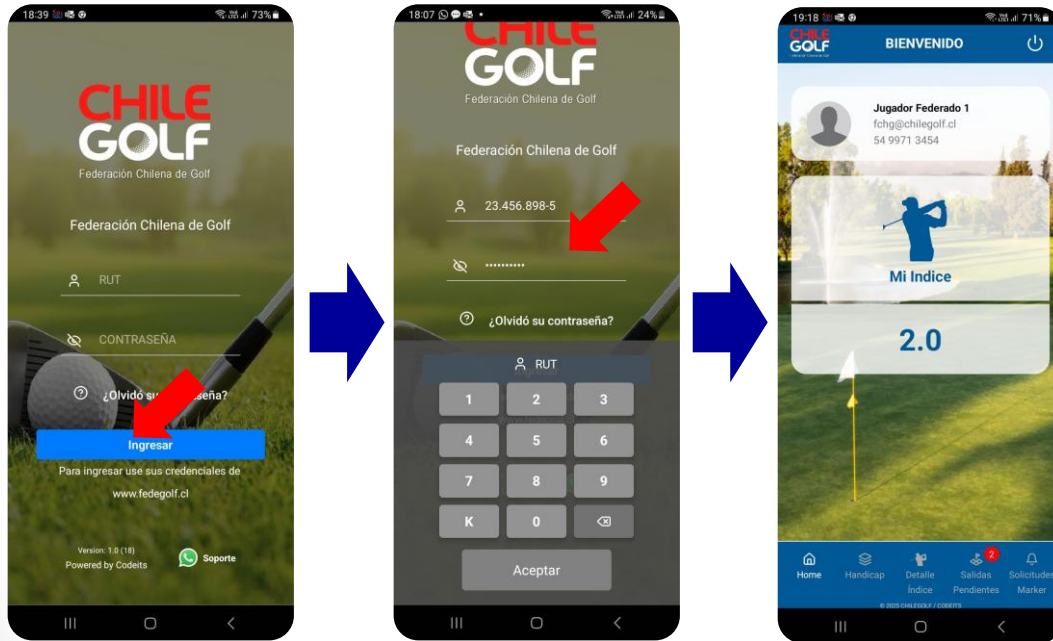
18:39 73%

CHILE GOLF
Federación Chilena de Golf

Federación Chilena de Golf

RUT

CONTRASEÑA

¿Olvidó su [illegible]seña?

Ingresar

Para ingresar use sus credenciales de www.fedegolf.cl

Version: 1.0 (18)
Powered by Codeits

Soporte

18:07 24%

CHILE GOLF
Federación Chilena de Golf

Federación Chilena de Golf

23.456.898-5

••••••••••

¿Olvidó su contraseña?

RUT

| 1 | 2 | 3 |
|---|---|---|
| 4 | 5 | 6 |
| 7 | 8 | 9 |
| K | 0 | ⌫ |

Aceptar

19:18 71%

CHILE GOLF

BIENVENIDO

Jugador Federado 1
fchg@chilegolf.cl
54 9971 3454

Mi Indice

2.0

Home
Handicap
Detalle Índice
2
Salidas Pendientes
Solicitudes Marker

© 2025 CHILEGOLF / CODEITS